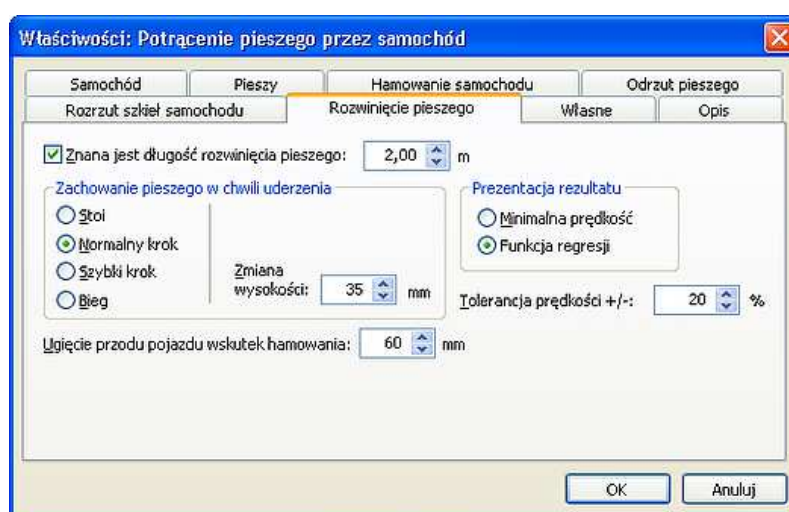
Właściwości: Potrącenie pieszego przez samochód

Samochód | Pieszy | Hamowanie samochodu | Odrzut pieszego
Rozrzut szkieł samochodu | Rozwinięcie pieszego | Własne | Opis

Znana jest długość rozwinięcia pieszego: 2,00 m

Zachowanie pieszego w chwili uderzenia
Stoi
Normalny krok
Szybki krok
Bieg

Zmiana wysokości: 35 mm

Prezentacja rezultatu
Minimalna prędkość
Funkcja regresji

Tolerancja prędkości +/-: 20 %

Ugięcie przodu pojazdu wskutek hamowania: 60 mm

OK
Anuluj